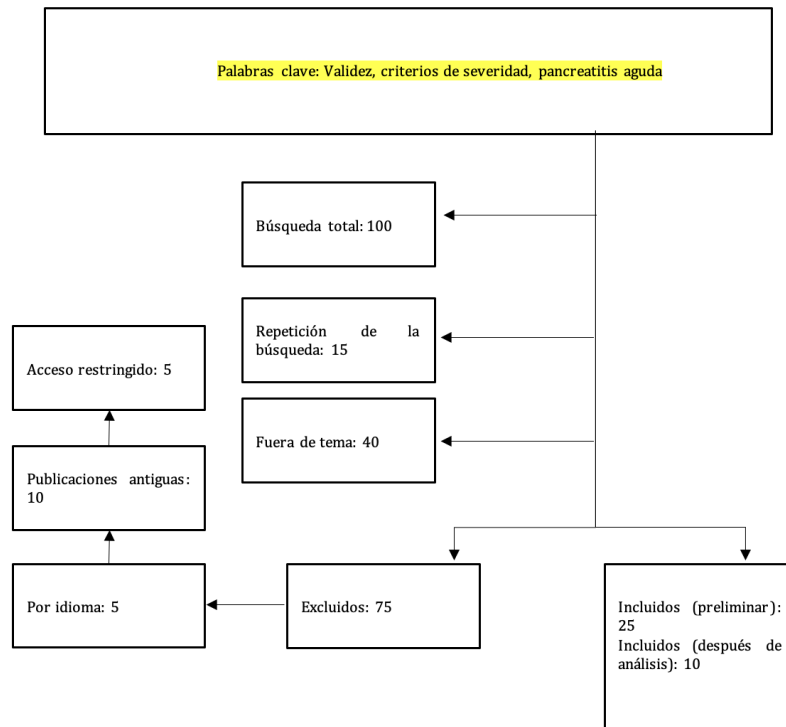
Palabras clave: Validez, criterios de severidad, pancreatitis aguda

Búsqueda total: 100

Repetición de la búsqueda: 15

Fuera de tema: 40

Acceso restringido: 5

Publicaciones antiguas: 10

Por idioma: 5

Excluidos: 75

Incluidos (preliminar): 25
Incluidos (después de análisis): 10